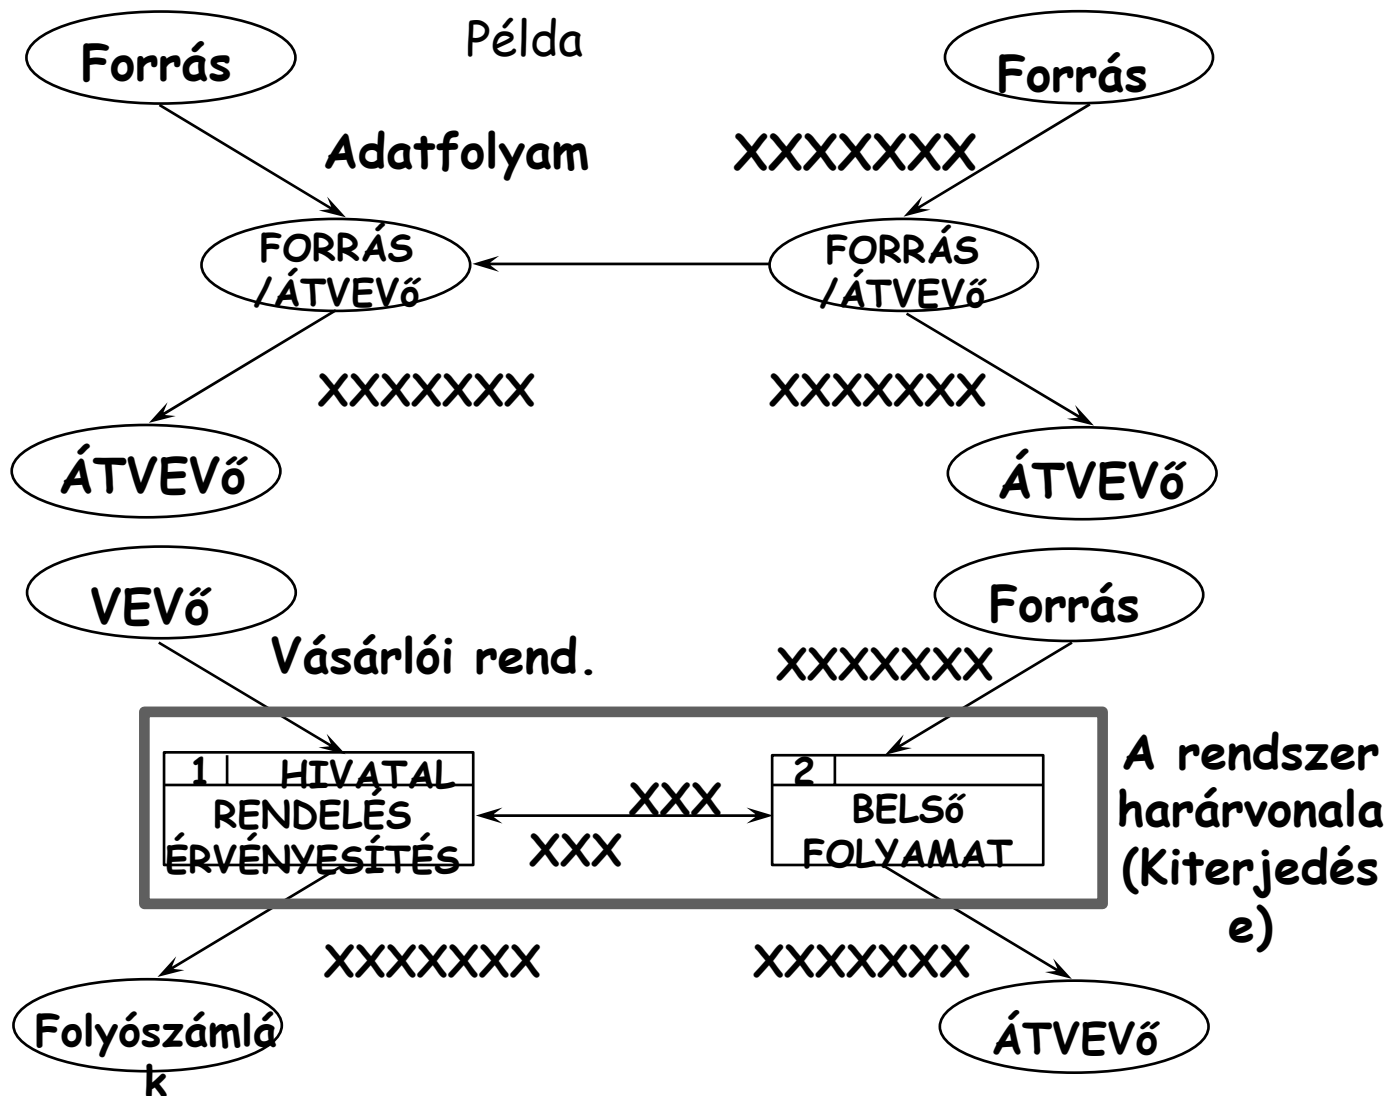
Példa

Forrás

Forrás

Adatfolyam

XXXXXXX

FORRÁS /ÁTVEVő

FORRÁS /ÁTVEVő

XXXXXXX

XXXXXXX

ÁTVEVő

ÁTVEVő

VEVő

Forrás

Vásárlói rend.

XXXXXXX

1 HIVATAL RENDELÉS ÉRVÉNYESÍTÉS

XXX

XXX

2 BELSő FOLYAMAT

A rendszer harárvonala (Kiterjedése)

XXXXXXX

XXXXXXX

Folyószámlák

ÁTVEVő